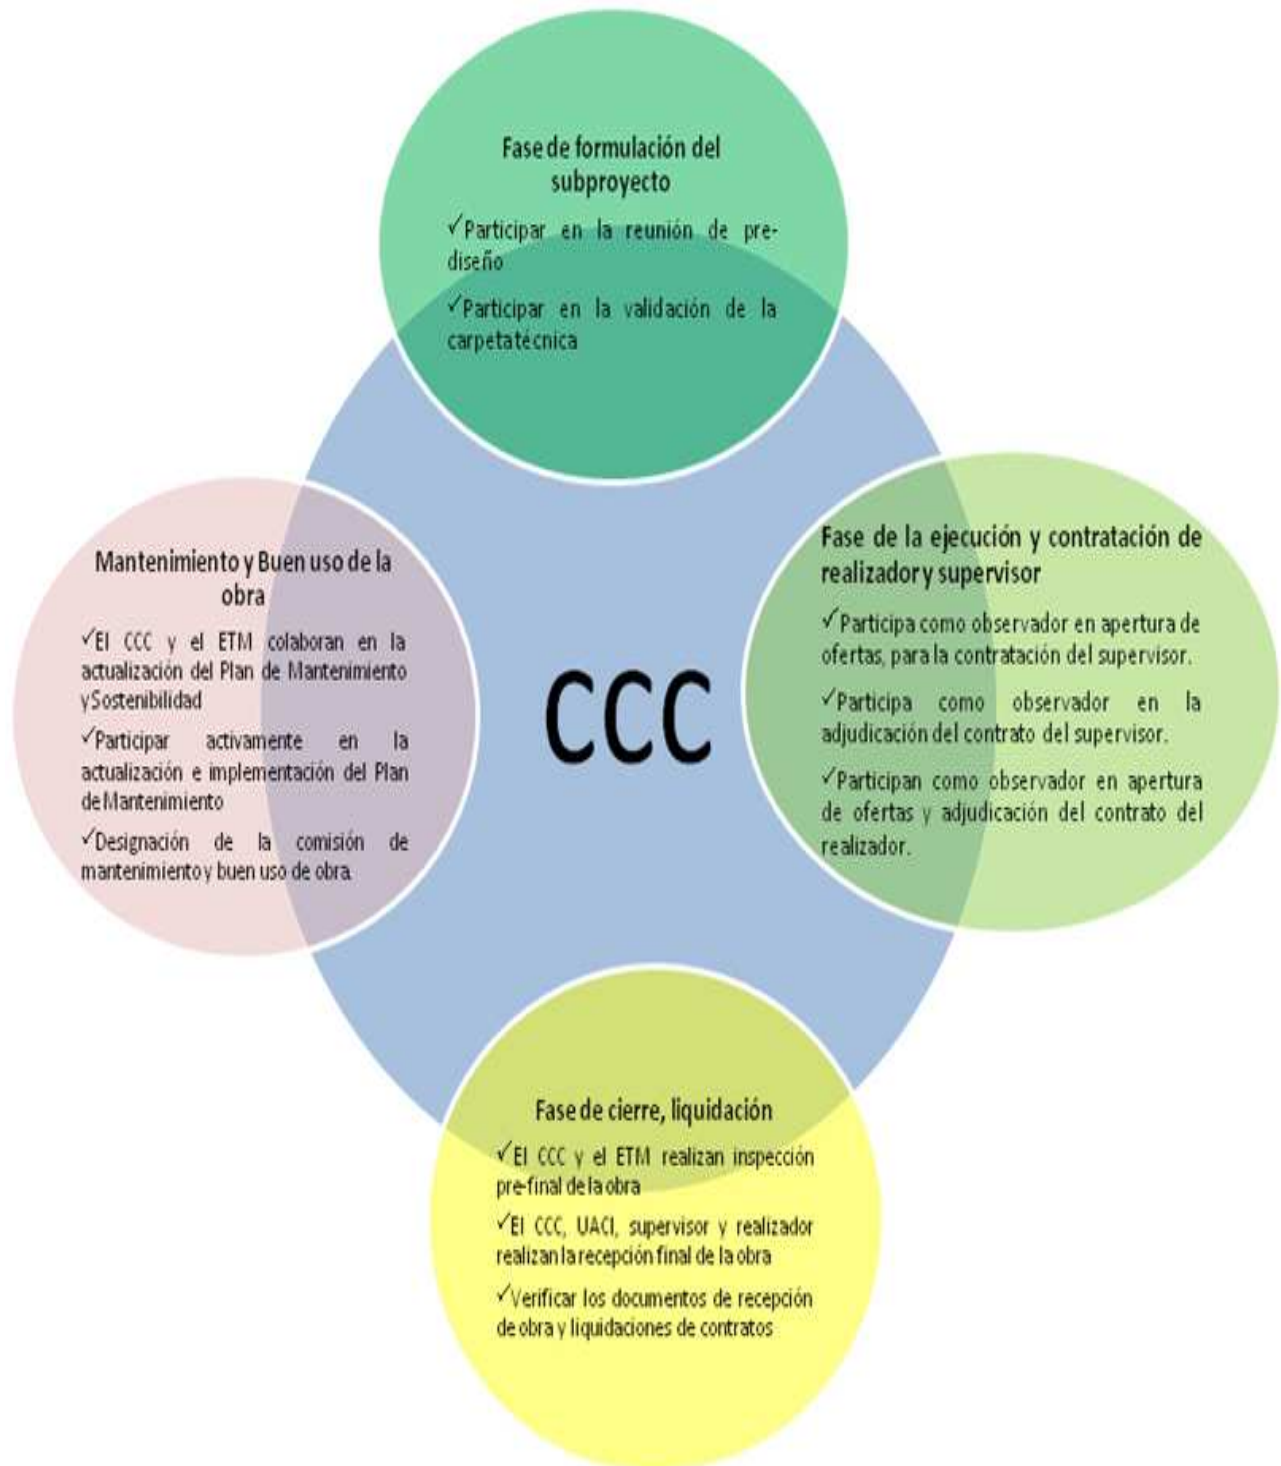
Fase de formulación del subproyecto

✓Participar en la reunión de pre-diseño

✓Participar en la validación de la carpeta técnica

Mantenimiento y Buen uso de la obra

✓El CCC y el ETM colaboran en la actualización del Plan de Mantenimiento y Sostenibilidad

✓Participar activamente en la actualización e implementación del Plan de Mantenimiento

✓Designación de la comisión de mantenimiento y buen uso de obra

CCC

Fase de la ejecución y contratación de realizador y supervisor

✓Participa como observador en apertura de ofertas, para la contratación del supervisor.

✓Participa como observador en la adjudicación del contrato del supervisor.

✓Participan como observador en apertura de ofertas y adjudicación del contrato del realizador.

Fase de cierre, liquidación

✓El CCC y el ETM realizan inspección pre-final de la obra

✓El CCC, UACI, supervisor y realizador realizan la recepción final de la obra

✓Verificar los documentos de recepción de obra y liquidaciones de contratos